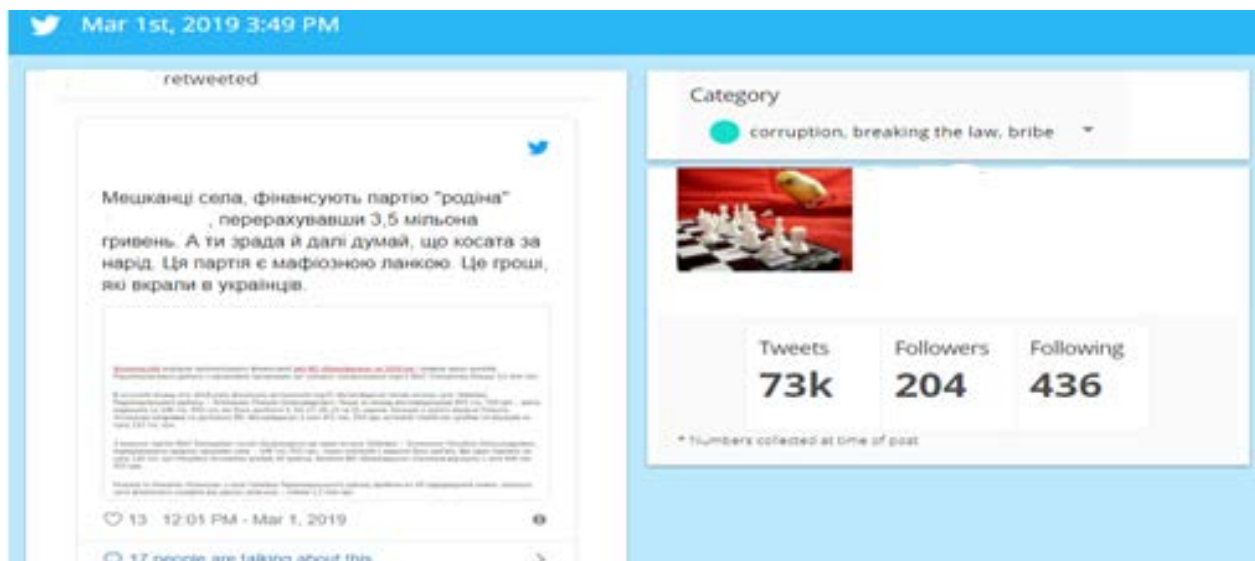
Mar 1st, 2019 3:49 PM

retweeted

Мешканці села, фінансують партію "родіна" , перерахувавши 3,5 мільона гривень. А ти зрада й далі думай, що косата за нарід. Ця партія є мафіозною ланкою. Це гроші, які вкрали в українців.

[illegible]

13 12:01 PM - Mar 1, 2019

17 people are talking about this

Category

corruption, breaking the law, bribe

| Tweets | Followers | Following |
|---|---|---|
| 73k | 204 | 436 |

* Numbers collected at time of post